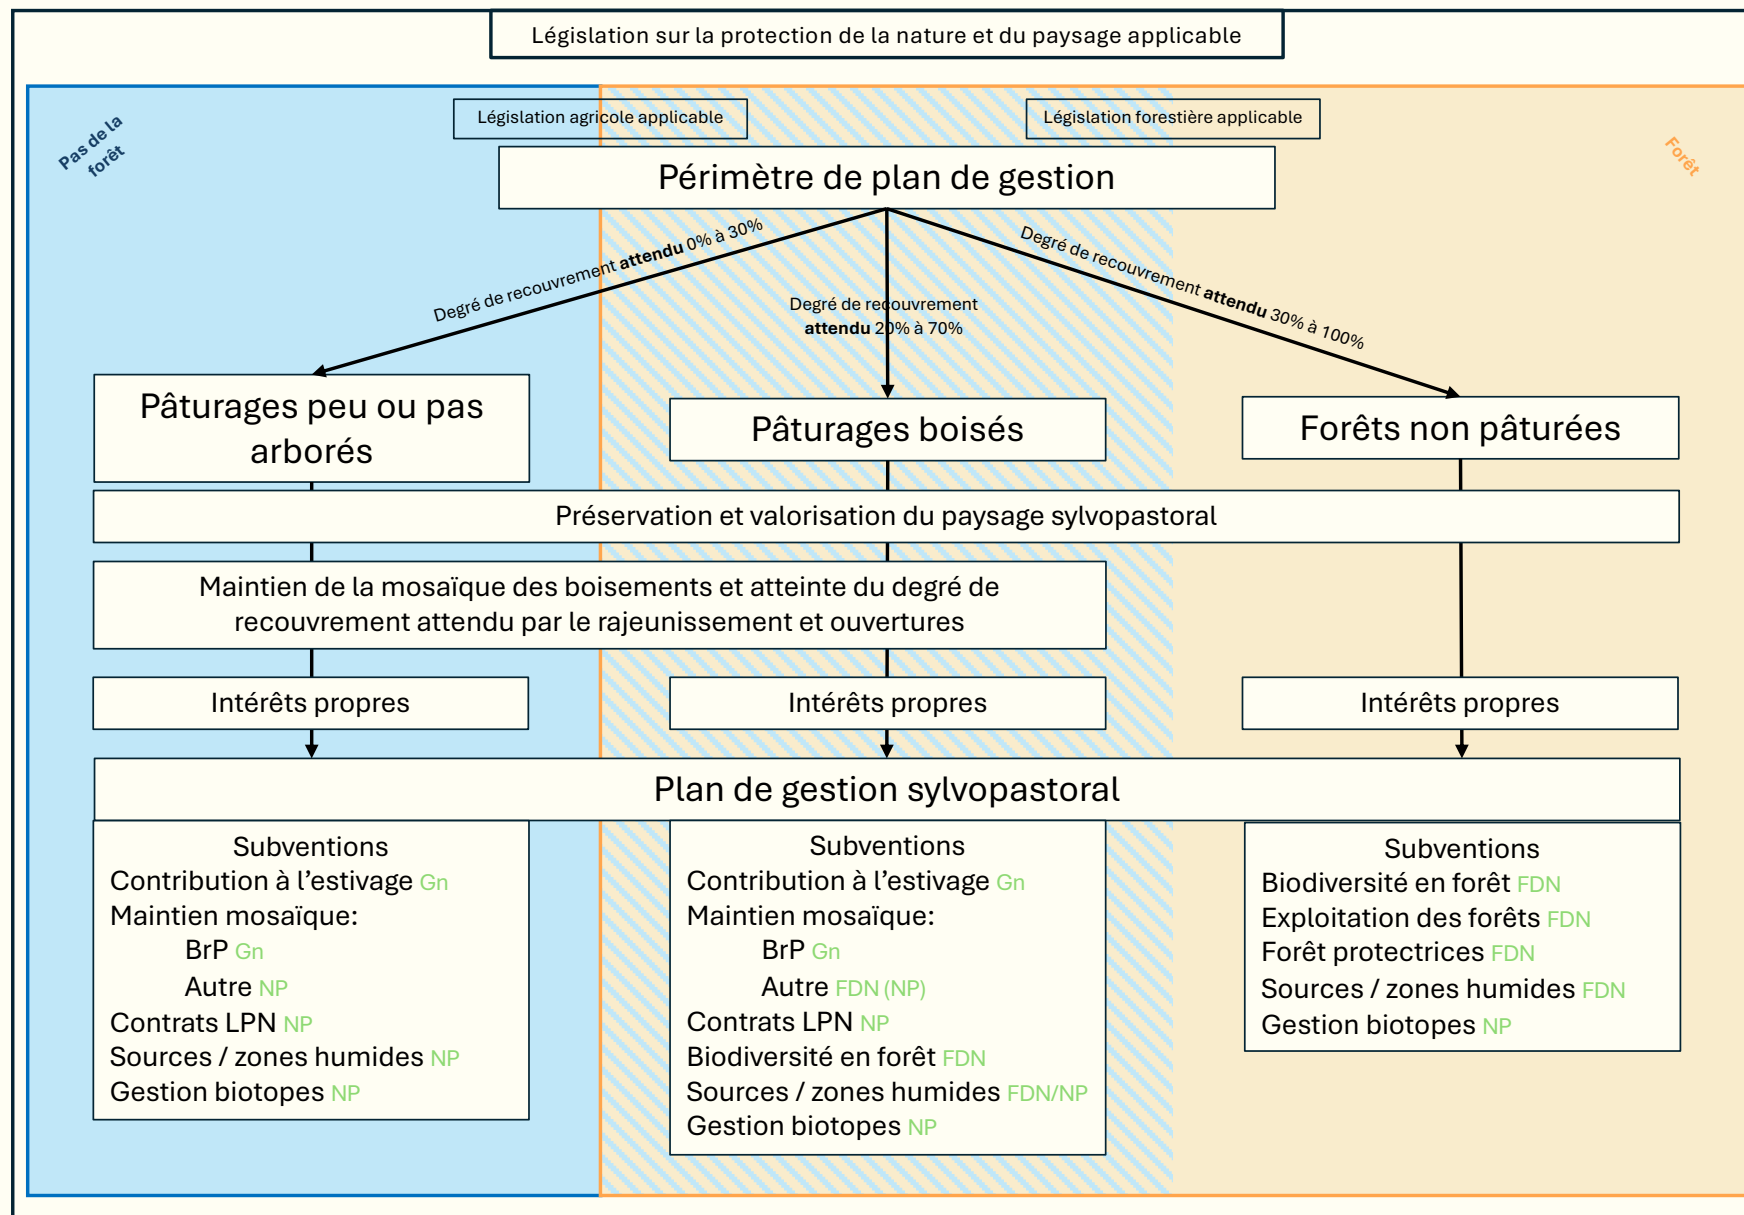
Législation sur la protection de la nature et du paysage applicable

Pas de la forêt

Forêt

Législation agricole applicable

Législation forestière applicable

Périmètre de plan de gestion

Degré de recouvrement **attendu** 0% à 30%

Degré de recouvrement **attendu** 20% à 70%

Degré de recouvrement **attendu** 30% à 100%

Pâturages peu ou pas arborés

Pâturages boisés

Forêts non pâturées

Préservation et valorisation du paysage sylvopastoral

Maintien de la mosaïque des boisements et atteinte du degré de recouvrement attendu par le rajeunissement et ouvertures

Intérêts propres

Intérêts propres

Intérêts propres

Plan de gestion sylvopastoral

Subventions
Contribution à l'estivage Gn
Maintien mosaïque:
BrP Gn
Autre NP
Contrats LPN NP
Sources / zones humides NP
Gestion biotopes NP

Subventions
Contribution à l'estivage Gn
Maintien mosaïque:
BrP Gn
Autre FDN (NP)
Contrats LPN NP
Biodiversité en forêt FDN
Sources / zones humides FDN/NP
Gestion biotopes NP

Subventions
Biodiversité en forêt FDN
Exploitation des forêts FDN
Forêt protectrices FDN
Sources / zones humides FDN
Gestion biotopes NP